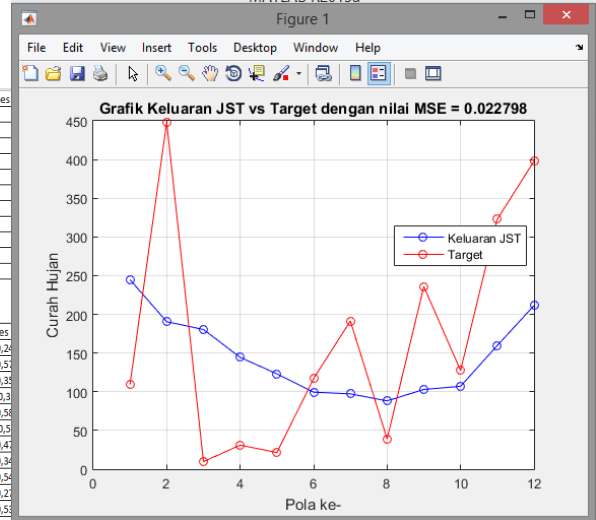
Figure 1

File Edit View Insert Tools Desktop Window Help

Grafik Keluaran JST vs Target dengan nilai MSE = 0.022798

Keluaran JST
Target

Curah Hujan

Pola ke-

450
400
350
300
250
200
150
100
50
0

0 2 4 6 8 10 12